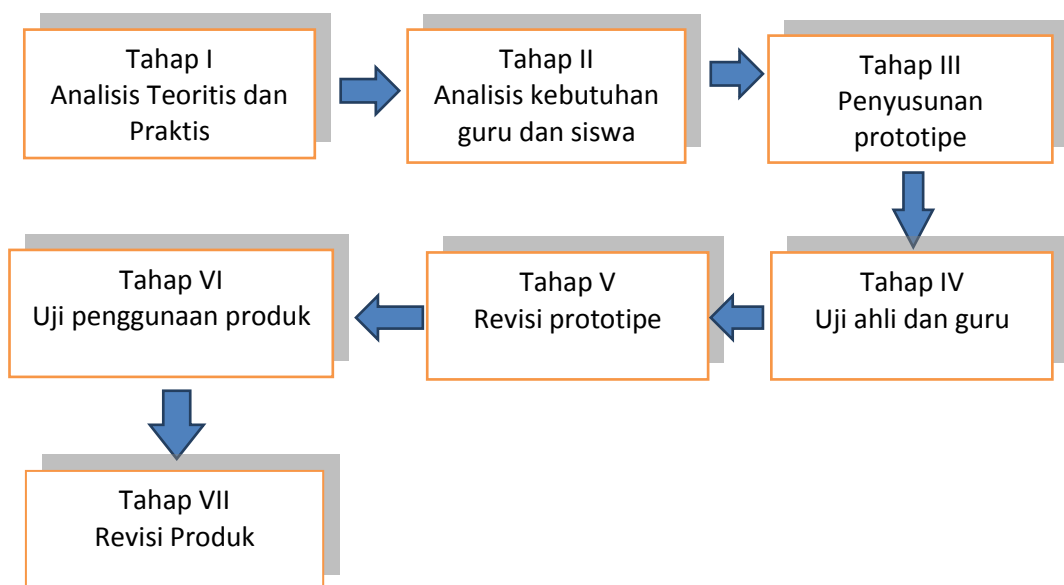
Tahap I
Analisis Teoritis dan Praktis

Tahap II
Analisis kebutuhan guru dan siswa

Tahap III
Penyusunan prototipe

Tahap IV
Uji ahli dan guru

Tahap V
Revisi prototipe

Tahap VI
Uji penggunaan produk

Tahap VII
Revisi Produk